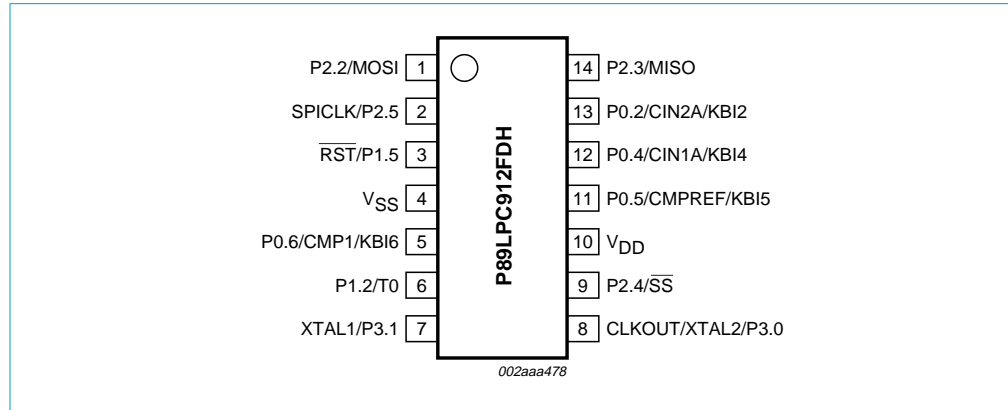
P2.2/MOSI 1
SPICLK/P2.5 2
$\overline{RST}$/P1.5 3
$V_{SS}$ 4
P0.6/CMP1/KBI6 5
P1.2/T0 6
XTAL1/P3.1 7

P89LPC912FDH

14 P2.3/MISO
13 P0.2/CIN2A/KBI2
12 P0.4/CIN1A/KBI4
11 P0.5/CMPREF/KBI5
10 $V_{DD}$
9 P2.4/$\overline{SS}$
8 CLKOUT/XTAL2/P3.0

002aaa478